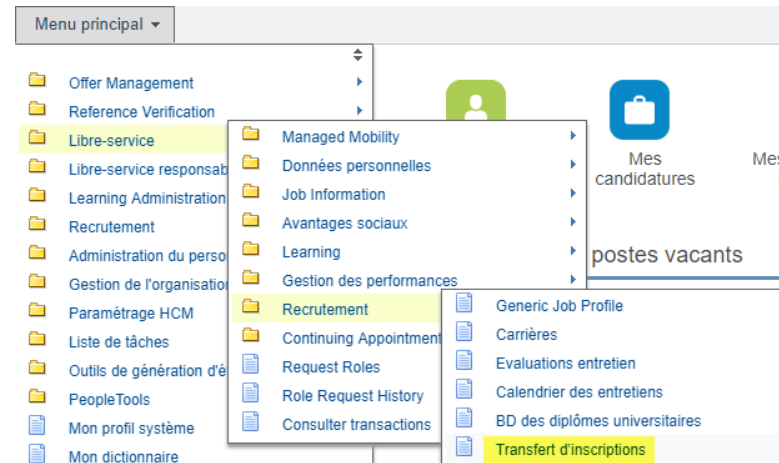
Menu principal ▾

Offer Management
Reference Verification
Libre-service
Libre-service responsab
Learning Administration
Recrutement
Administration du perso
Gestion de l'organisation
Paramétrage HCM
Liste de tâches
Outils de génération d'é
PeopleTools
Mon profil système
Mon dictionnaire

Managed Mobility
Données personnelles
Job Information
Avantages sociaux
Learning
Gestion des performances
Recrutement
Continuing Appointment
Request Roles
Role Request History
Consulter transactions

Generic Job Profile
Carrières
Evaluations entretien
Calendrier des entretiens
BD des diplômes universitaires
Transfert d'inscriptions

Mes candidatures
Mes
postes vacants